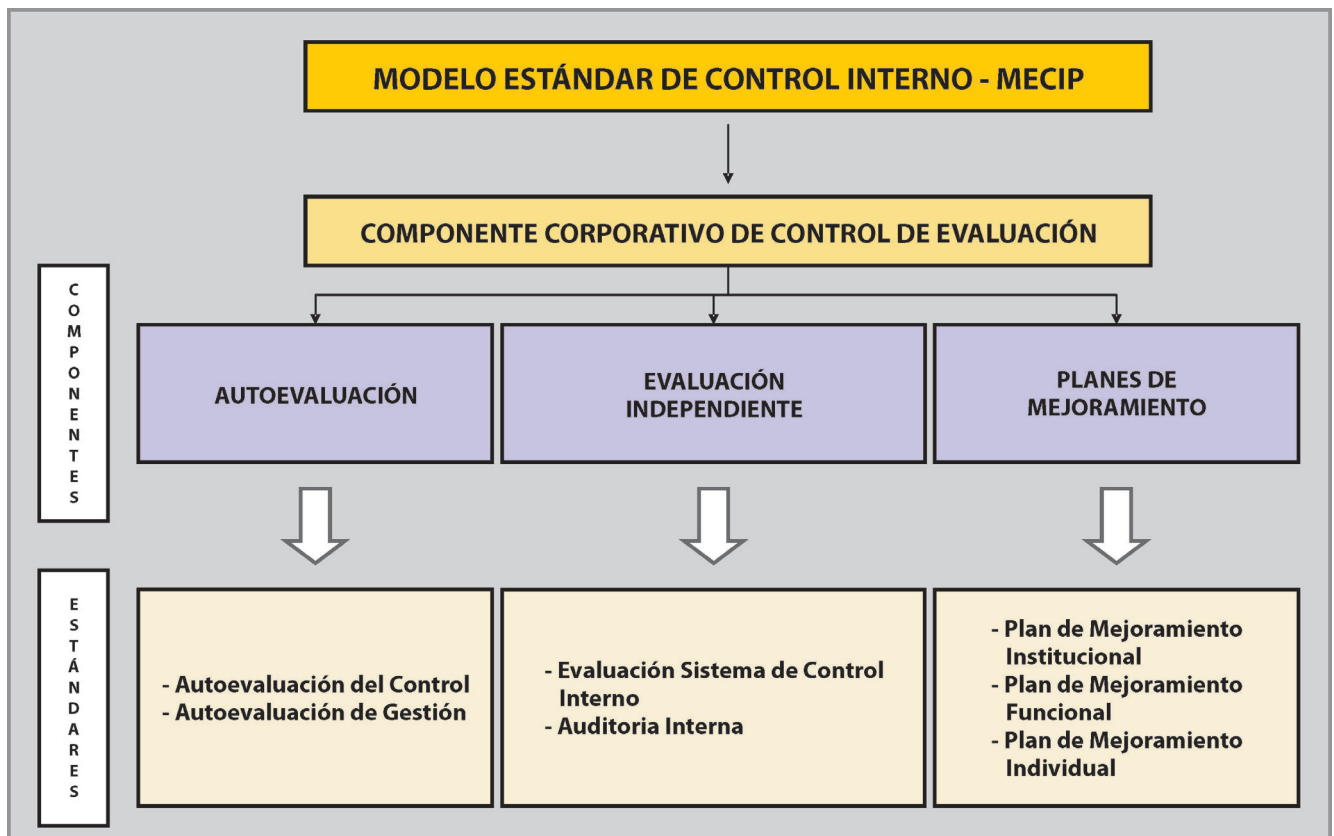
MODELO ESTÁNDAR DE CONTROL INTERNO - MECIP

COMPONENTE CORPORATIVO DE CONTROL DE EVALUACIÓN

COMPONENTES

AUTOEVALUACIÓN

EVALUACIÓN INDEPENDIENTE

PLANES DE MEJORAMIENTO

ESTÁNDARES

- Autoevaluación del Control
- Autoevaluación de Gestión

- Evaluación Sistema de Control Interno
- Auditoria Interna

- Plan de Mejoramiento Institucional
- Plan de Mejoramiento Funcional
- Plan de Mejoramiento Individual